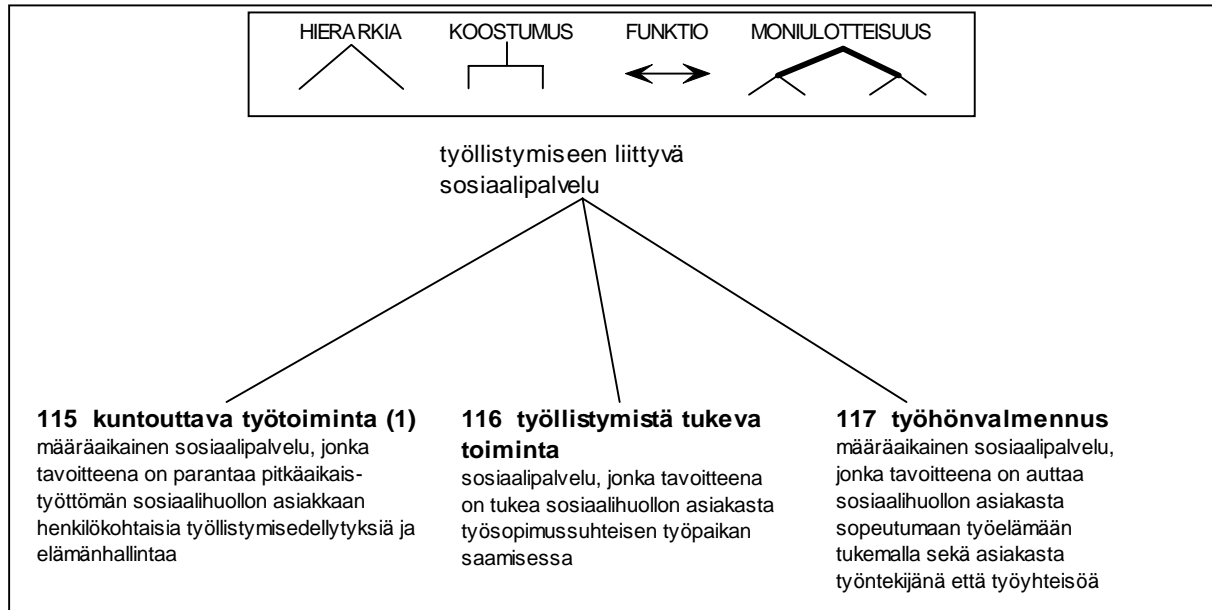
HIERARKIA KOOSTUMUS FUNKTIO MONIULOTTEISUUS

työllistymiseen liittyvä sosiaalipalvelu

**115 kuntouttava työtoiminta (1)**
määräaikainen sosiaalipalvelu, jonka tavoitteena on parantaa pitkäaikaistyöttömän sosiaalihuollon asiakkaan henkilökohtaisia työllistymisedellytyksiä ja elämänhallintaa

**116 työllistymistä tukeva toiminta**
sosiaalipalvelu, jonka tavoitteena on tukea sosiaalihuollon asiakasta työsopimussuhteisen työpaikan saamisessa

**117 työhönvalmennus**
määräaikainen sosiaalipalvelu, jonka tavoitteena on auttaa sosiaalihuollon asiakasta sopeutumaan työelämään tukemalla sekä asiakasta työntekijänä että työyhteisöä